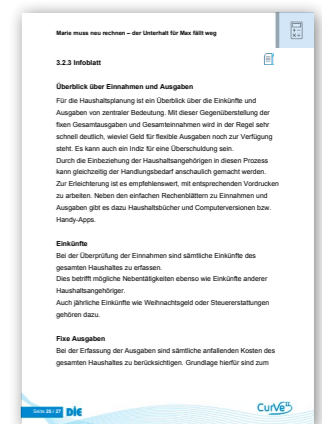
Marie muss neu rechnen – der Unterhalt für Max fällt weg

3.2.3 Infoblatt

Überblick über Einnahmen und Ausgaben

Für die Haushaltsplanung ist ein Überblick über die Einkünfte und Ausgaben von zentraler Bedeutung. Mit dieser Gegenüberstellung der fixen Gesamtausgaben und Gesamteinnahmen wird in der Regel sehr schnell deutlich, wieviel Geld für flexible Ausgaben noch zur Verfügung steht. Es kann auch ein Indiz für eine Überschuldung sein.
Durch die Einbeziehung der Haushaltsangehörigen in diesen Prozess kann gleichzeitig der Handlungsbedarf anschaulich gemacht werden. Zur Erleichterung ist es empfehlenswert, mit entsprechenden Vordrucken zu arbeiten. Neben den einfachen Rechenblättern zu Einnahmen und Ausgaben gibt es dazu Haushaltsbücher und Computerversionen bzw. Handy-Apps.

Einkünfte

Bei der Überprüfung der Einnahmen sind sämtliche Einkünfte des gesamten Haushaltes zu erfassen.
Dies betrifft mögliche Nebentätigkeiten ebenso wie Einkünfte anderer Haushaltsangehöriger.
Auch jährliche Einkünfte wie Weihnachtsgeld oder Steuererstattungen gehören dazu.

Fixe Ausgaben

Bei der Erfassung der Ausgaben sind sämtliche anfallenden Kosten des gesamten Haushaltes zu berücksichtigen. Grundlage hierfür sind zum

Seite 25 / 27 DIE

CurVe II